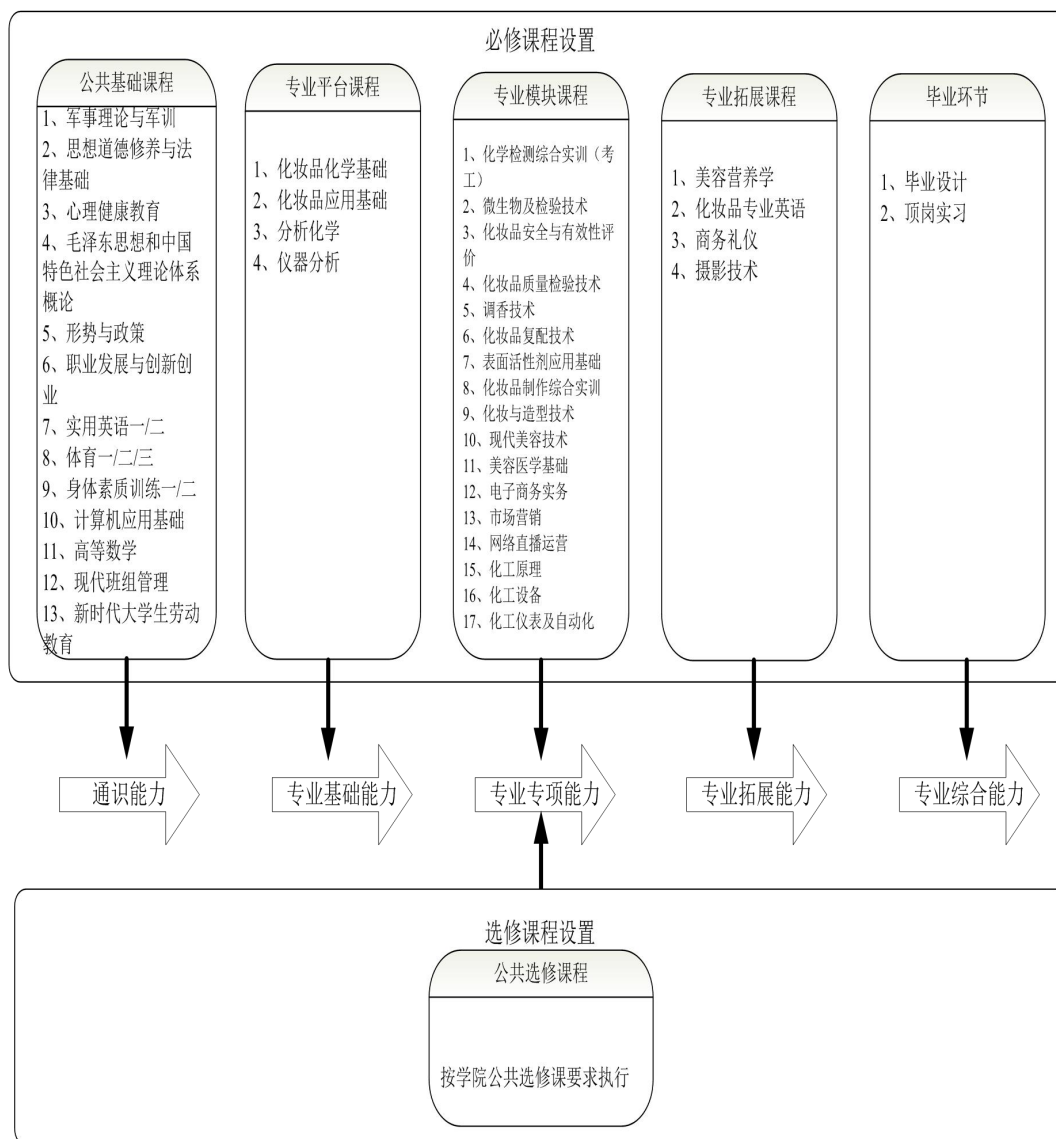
必修课程设置

公共基础课程

1、军事理论与军训
2、思想道德修养与法律基础
3、心理健康教育
4、毛泽东思想和中国特色社会主义理论体系概论
5、形势与政策
6、职业发展与创新创业
7、实用英语一/二
8、体育一/二/三
9、身体素质训练一/二
10、计算机应用基础
11、高等数学
12、现代班组管理
13、新时代大学生劳动教育

专业平台课程

1、化妆品化学基础
2、化妆品应用基础
3、分析化学
4、仪器分析

专业模块课程

1、化学检测综合实训（考工）
2、微生物及检验技术
3、化妆品安全与有效性评价
4、化妆品质量检验技术
5、调香技术
6、化妆品复配技术
7、表面活性剂应用基础
8、化妆品制作综合实训
9、化妆与造型技术
10、现代美容技术
11、美容医学基础
12、电子商务实务
13、市场营销
14、网络直播运营
15、化工原理
16、化工设备
17、化工仪表及自动化

专业拓展课程

1、美容营养学
2、化妆品专业英语
3、商务礼仪
4、摄影技术

毕业环节

1、毕业设计
2、顶岗实习

通识能力

专业基础能力

专业专项能力

专业拓展能力

专业综合能力

选修课程设置

公共选修课程

按学院公共选修课要求执行